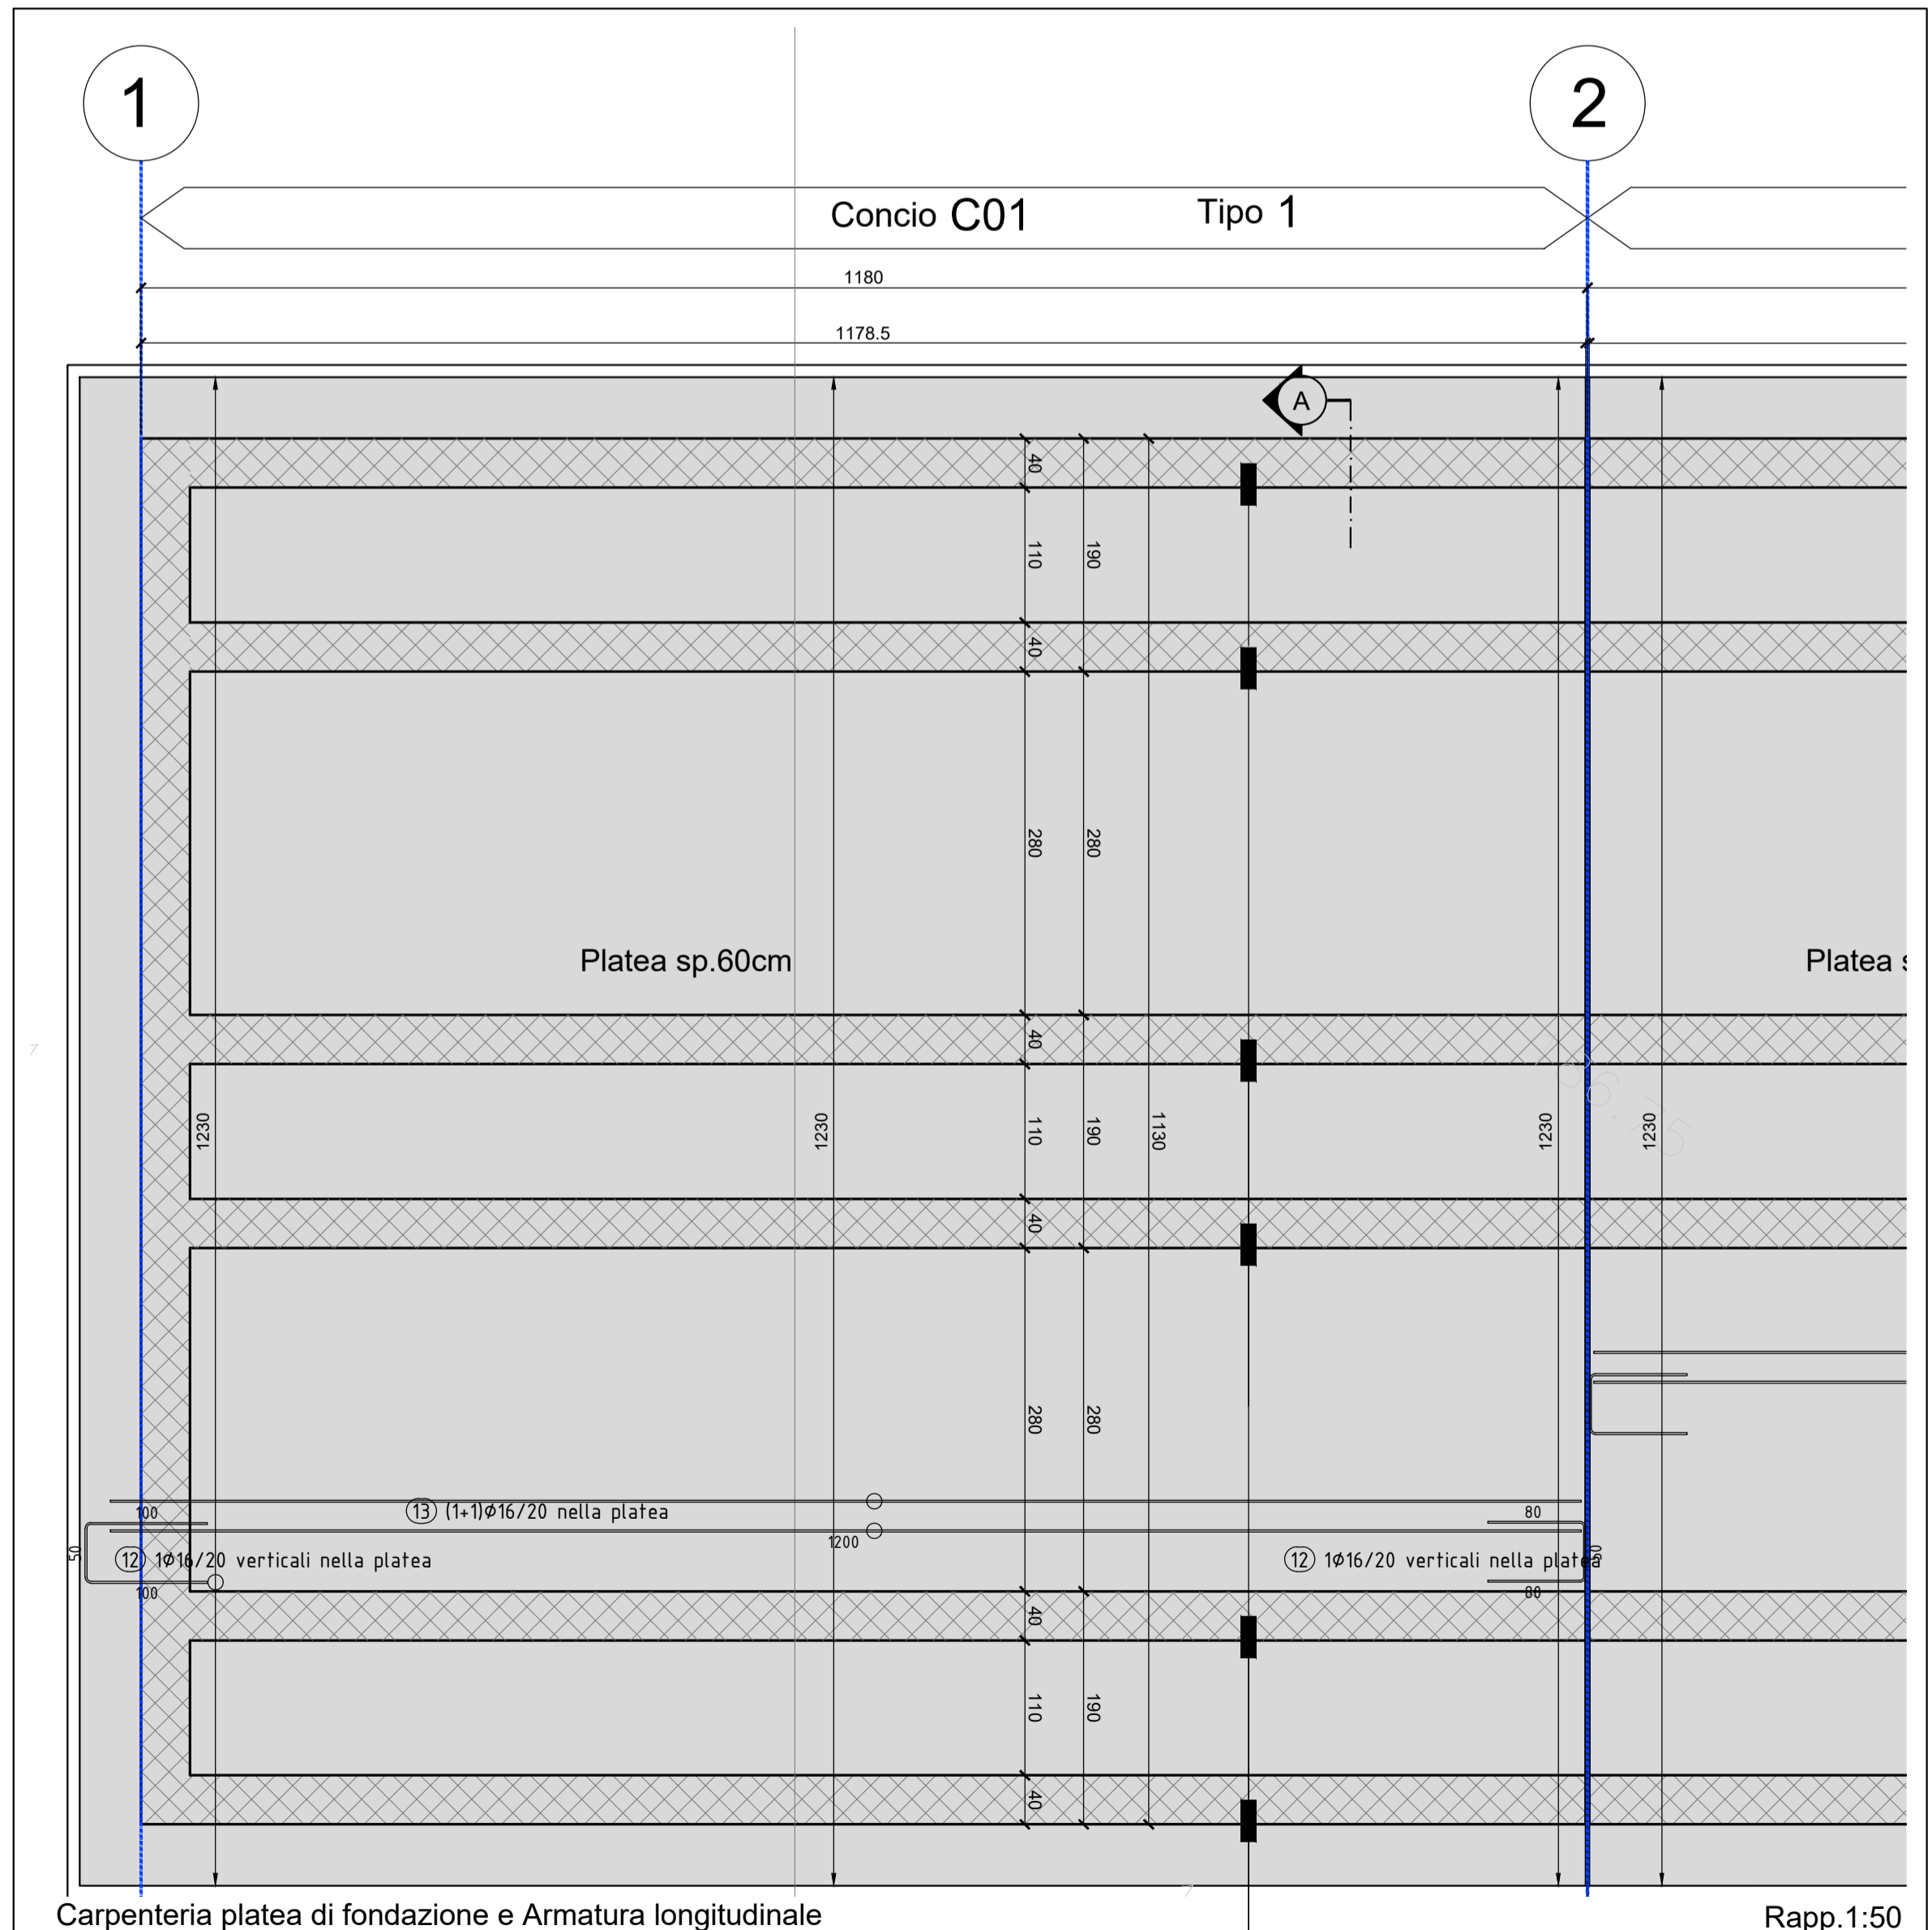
1

2

Concio C01 Tipo 1

1180

1178.5

A

40
110
190
40
280
280

Platea sp.60cm

Platea s

40
1230
1230
110
190
1130
1230
1230
40

280
280

100
(13) (1+1)Ø16/20 nella platea
80
50
1200
(12) 1Ø16/20 verticali nella platea
(12) 1Ø16/20 verticali nella platea
100
80

40
110
190
40

Carpenteria platea di fondazione e Armatura longitudinale

Rapp.1:50